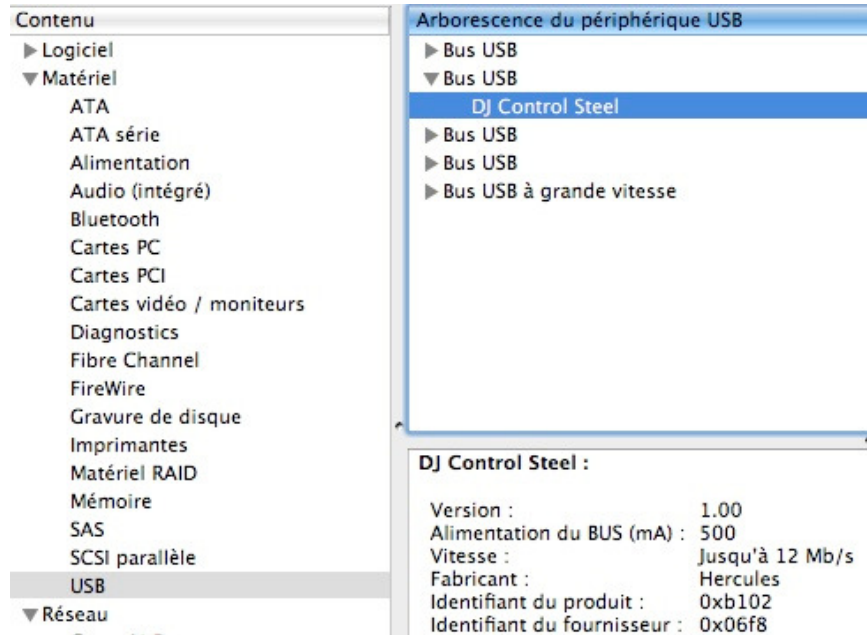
Contenu

▶ Logiciel
▼ Matériel
ATA
ATA série
Alimentation
Audio (intégré)
Bluetooth
Cartes PC
Cartes PCI
Cartes vidéo / moniteurs
Diagnostics
Fibre Channel
FireWire
Gravure de disque
Imprimantes
Matériel RAID
Mémoire
SAS
SCSI parallèle
USB
▼ Réseau

Arborescence du périphérique USB

▶ Bus USB
▼ Bus USB
DJ Control Steel
▶ Bus USB
▶ Bus USB
▶ Bus USB à grande vitesse

DJ Control Steel :

| | |
|---|---|
| Version : | 1.00 |
| Alimentation du BUS (mA) : | 500 |
| Vitesse : | Jusqu'à 12 Mb/s |
| Fabricant : | Hercules |
| Identifiant du produit : | 0xb102 |
| Identifiant du fournisseur : | 0x06f8 |